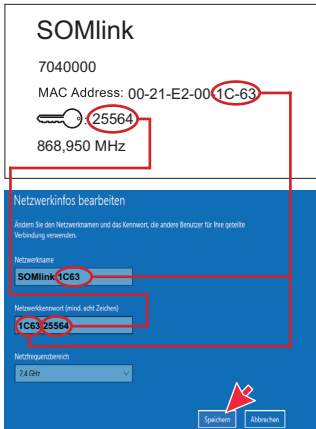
SOMlink

7040000

MAC Address: 00-21-E2-00-1C-63

: 25564

868,950 MHz

Netzwerkinfos bearbeiten

Ändern Sie den Netzwerknamen und das Kennwort, die andere Benutzer für Ihre geteilte Verbindung verwenden.

Netzwerkname

SOMlink 1C63

Netzwerkkennwort (mind. acht Zeichen)

1C63 25564

Netzfrequenzbereich

2,4 GHz

Speichern

Abbrechen